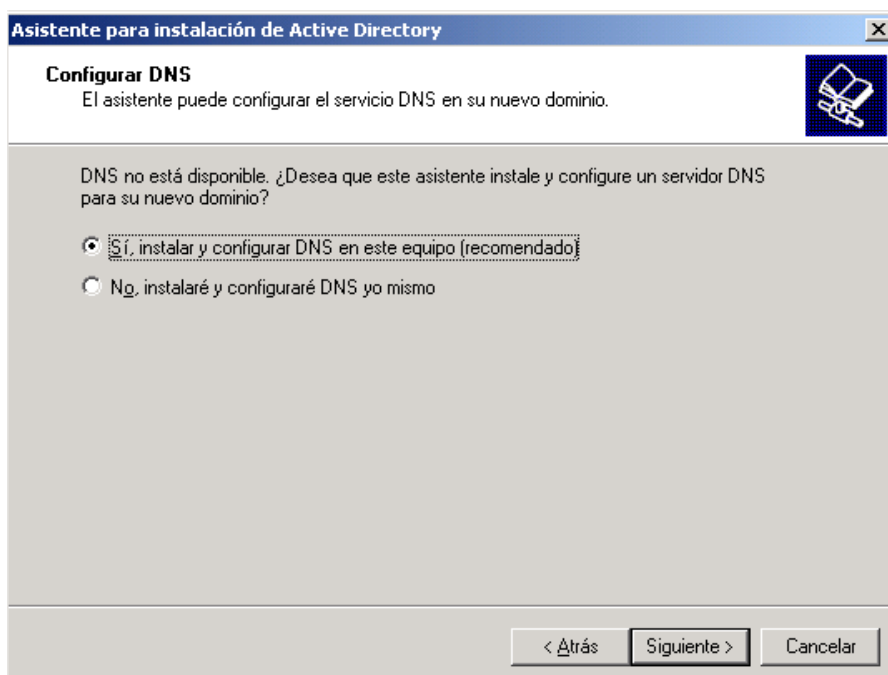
Asistente para instalación de Active Directory

Configurar DNS
El asistente puede configurar el servicio DNS en su nuevo dominio.

DNS no está disponible. ¿Desea que este asistente instale y configure un servidor DNS para su nuevo dominio?

Sí, instalar y configurar DNS en este equipo (recomendado)

No, instalaré y configuraré DNS yo mismo

< Atrás
Siguiente >
Cancelar